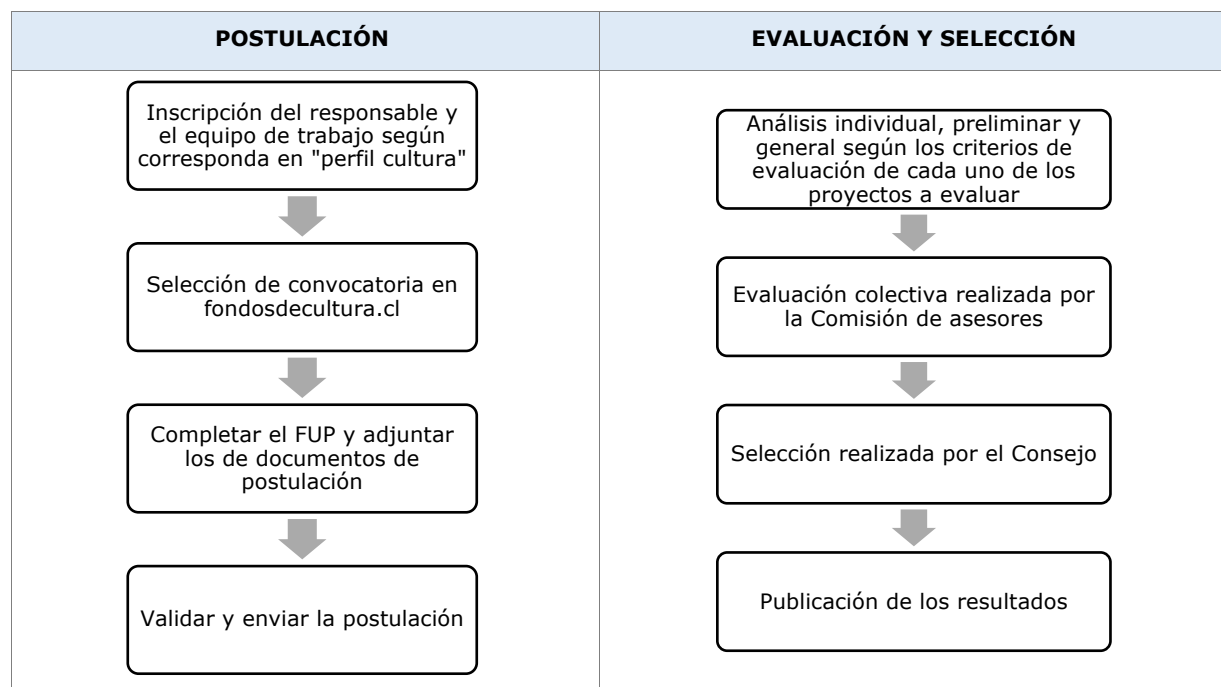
| POSTULACIÓN | EVALUACIÓN Y SELECCIÓN |
|---|---|
| Inscripción del responsable y el equipo de trabajo según corresponda en "perfil cultura" | Análisis individual, preliminar y general según los criterios de evaluación de cada uno de los proyectos a evaluar |
| Selección de convocatoria en fondosdecultura.cl | Evaluación colectiva realizada por la Comisión de asesores |
| Completar el FUP y adjuntar los de documentos de postulación | Selección realizada por el Consejo |
| Validar y enviar la postulación | Publicación de los resultados |